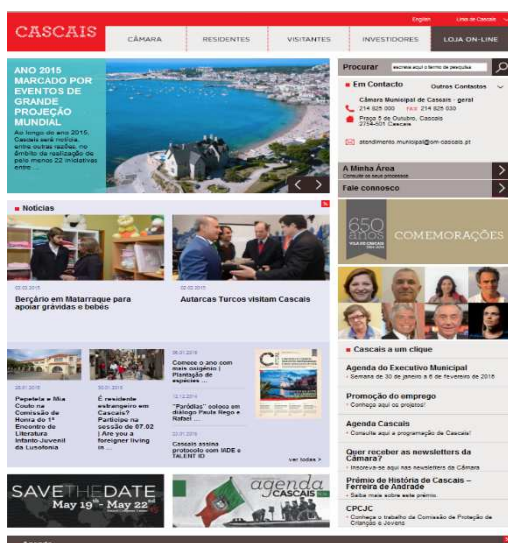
CASCAIS

English Linha de Cascais

CÂMARA RESIDENTES VISITANTES INVESTIDORES LOJA ON-LINE

ANO 2015 MARCADO POR EVENTOS DE GRANDE PROJEÇÃO MUNDIAL

Ao longo do ano 2015, Cascais será notícia entre outras razões, no âmbito da realização de pelo menos 22 iniciativas entre ...

Procurar escreva aqui o termo de pesquisa

Em Contacto Outros Contactos

Câmara Municipal de Cascais - geral
214 825 000 fax: 214 825 030
Praça 5 de Outubro, Cascais
2754-501 Cascais

atendimento.municipal@cm-cascais.pt

A Minha Área
Consulte os seus processos

Fale connosco

650 anos VILA DE CASCAIS COMEMORAÇÕES

Notícias

02.02.2015
Berçário em Matarraque para apoiar grávidas e bebés

02.02.2015
Autarcas Turcos visitam Cascais

30.01.2015
Pepetela e Mia Couto na Comissão de Honra do 1º Encontro de Literatura Infanto-Juvenil da Lusofonia

30.01.2015
É residente estrangeiro em Cascais? Participe na sessão de 07.02 | Are you a foreigner living in ...

30.01.2015
Comece o ano com mais oxigénio | Plantação de espécies ...

13.12.2015
"Parédias" coloca em diálogo Paula Rego e Rafael ...

02.01.2015
Cascais assina protocolo com MDE e TALENT ID

ver todas >

Cascais a um clique

Agenda do Executivo Municipal
- Semana de 30 de janeiro a 6 de fevereiro de 2015

Promoção do emprego
- Conheça aqui os projetos!

Agenda Cascais
- Consulte aqui a programação de Cascais!

Quer receber as newsletters da Câmara?
- Inscreva-se aqui nas newsletters da Câmara

Prémio de História de Cascais – Ferreira de Andrade
- Saiba mais sobre este prémio.

CPCJC
- Conheça o trabalho da Comissão de Proteção de Crianças & Jovens

SAVE THE DATE May 19th - May 22nd

agenda CASCAIS